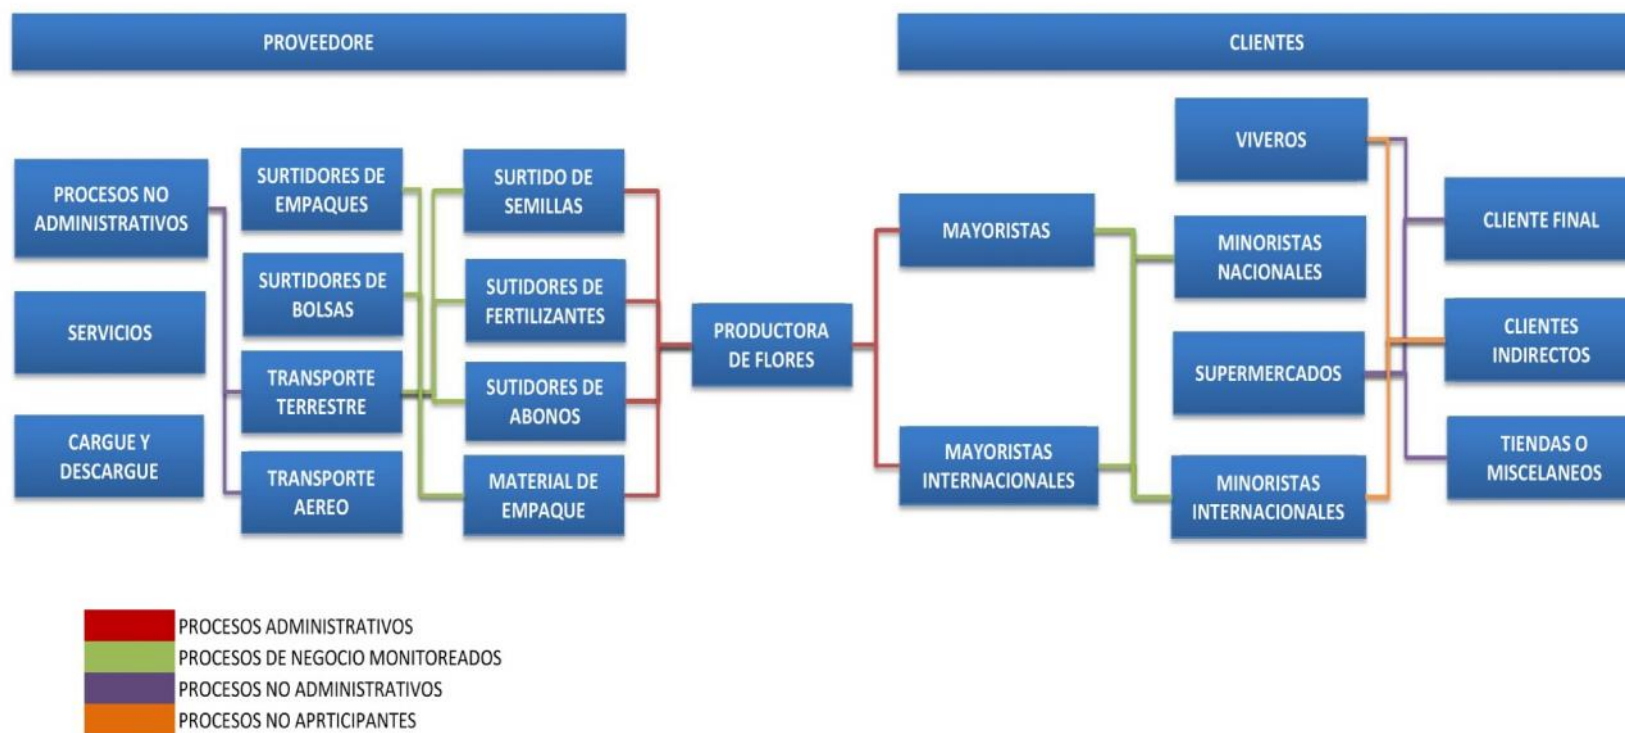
PROVEEDORE

CLIENTES

PROCESOS NO ADMINISTRATIVOS

SERVICIOS

CARGUE Y DESCARGUE

SURTIDORES DE EMPAQUES

SURTIDORES DE BOLSAS

TRANSPORTE TERRESTRE

TRANSPORTE AEREO

SURTIDO DE SEMILLAS

SUTIDORES DE FERTILIZANTES

SUTIDORES DE ABONOS

MATERIAL DE EMPAQUE

PRODUCTORA DE FLORES

MAYORISTAS

MAYORISTAS INTERNACIONALES

VIVEROS

MINORISTAS NACIONALES

SUPERMERCADOS

MINORISTAS INTERNACIONALES

CLIENTE FINAL

CLIENTES INDIRECTOS

TIENDAS O MISCELANEOS

PROCESOS ADMINISTRATIVOS
PROCESOS DE NEGOCIO MONITOREADOS
PROCESOS NO ADMINISTRATIVOS
PROCESOS NO APRTICIPANTES